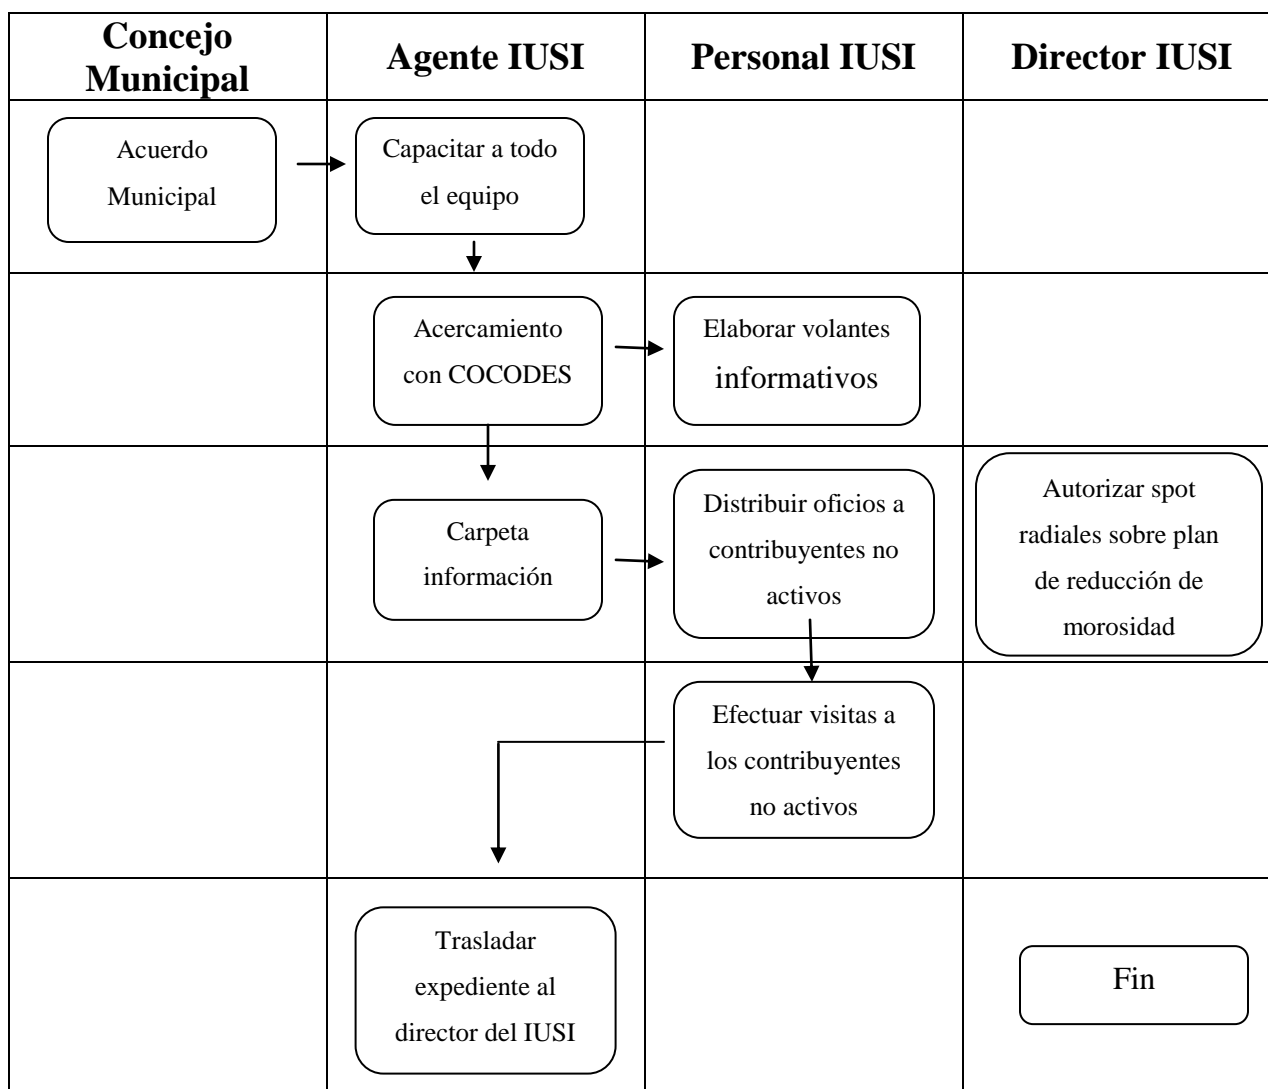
| Concejo Municipal | Agente IUSI | Personal IUSI | Director IUSI |
|---|---|---|---|
| Acuerdo Municipal | Capacitar a todo el equipo | | |
| | Acercamiento con COCODES | Elaborar volantes informativos | |
| | Carpeta información | Distribuir oficios a contribuyentes no activos | Autorizar spot radiales sobre plan de reducción de morosidad |
| | | Efectuar visitas a los contribuyentes no activos | |
| | Trasladar expediente al director del IUSI | | Fin |